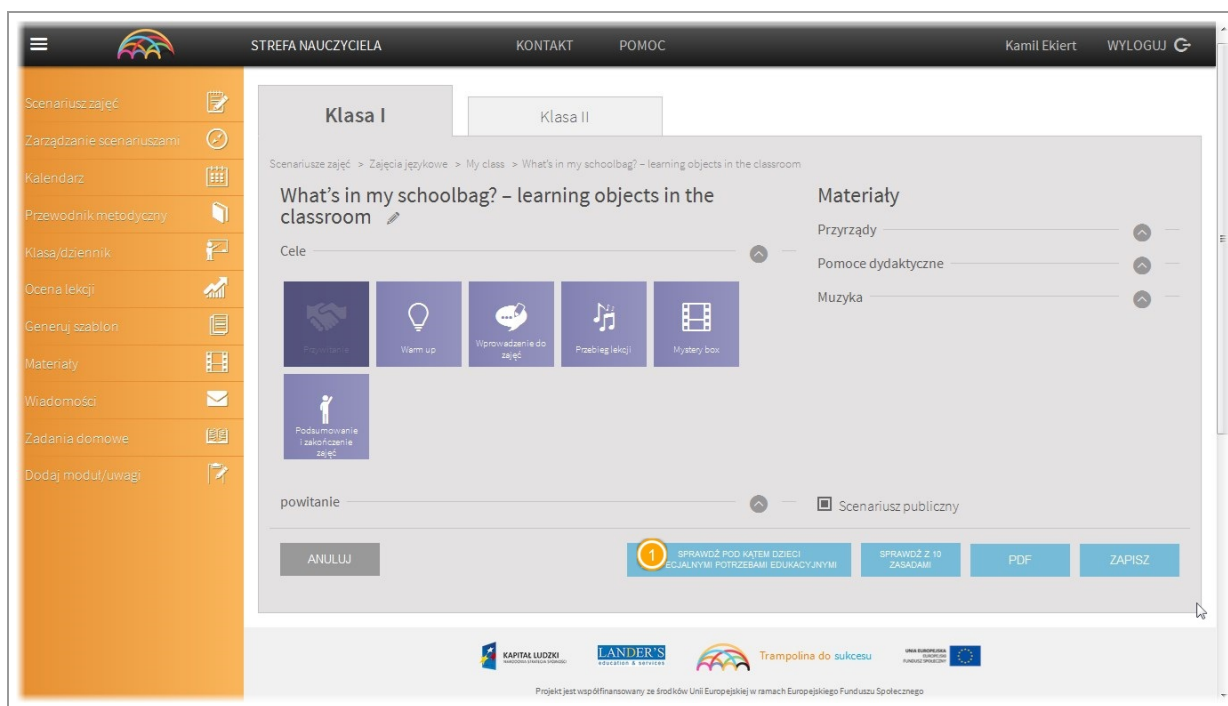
STREFA NAUCZYCIELA KONTAKT POMOC Kamil Ekiert WYLOGUJ

Scenariusz zajęć
Zarządzanie scenariuszami
Kalendarz
Przewodnik metodyczny
Klasa/dziennik
Ocena lekcji
Generuj szablon
Materiały
Wiadomości
Zadania domowe
Dodaj moduł/uwagi

Klasa I
Klasa II

Scenariusze zajęć > Zajęcia językowe > My class > What's in my schoolbag? – learning objects in the classroom

What's in my schoolbag? – learning objects in the classroom

Cele

Powitanie
Warm up
Wprowadzenie do zajęć
Przebieg lekcji
Mystery box
Podsumowanie i zakończenie zajęć

powitanie

Materiały
Przyrządy
Pomoce dydaktyczne
Muzyka

Scenariusz publiczny

ANULUJ
1
SPRAWDŹ POD KĄTEM DZIECI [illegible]ECJALNYMI POTRZEBAMI EDUKACYJNYMI
SPRAWDŹ Z 10 ZASADAMI
PDF
ZAPISZ

KAPITAŁ LUDZKI NARODOWA STRATEGIA SPÓJNOŚCI
LANDER'S education & services
Trampolina do sukcesu
UNIA EUROPEJSKA EUROPEJSKI FUNDUSZ SPOŁECZNY

Projekt jest współfinansowany ze środków Unii Europejskiej w ramach Europejskiego Funduszu Społecznego